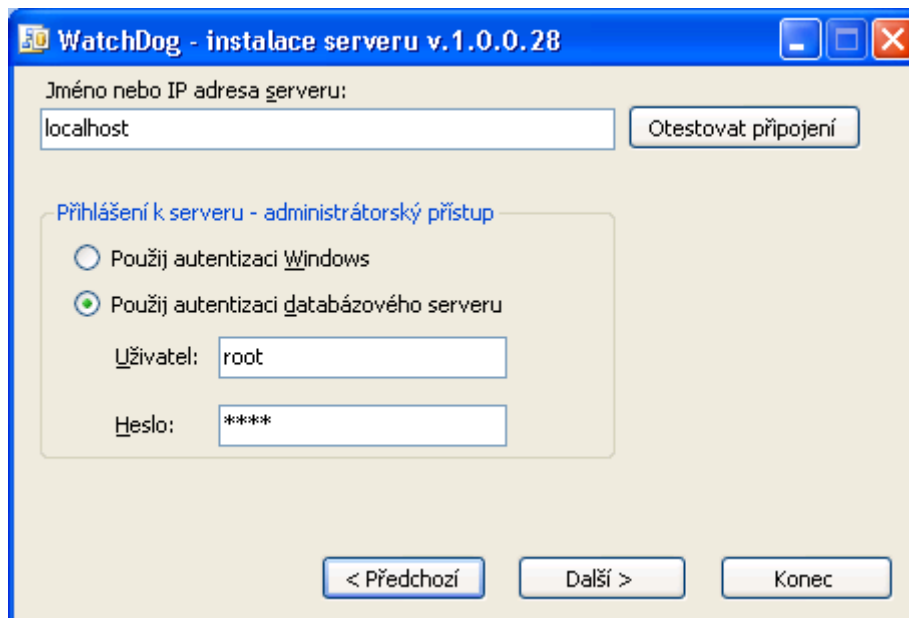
WatchDog - instalace serveru v.1.0.0.28

Jméno nebo IP adresa serveru:

localhost

Otestovat připojení

Přihlášení k serveru - administrátorský přístup

Použij autentizaci Windows

Použij autentizaci databázového serveru

Uživatel: root

Heslo: ****

< Předchozí

Další >

Konec